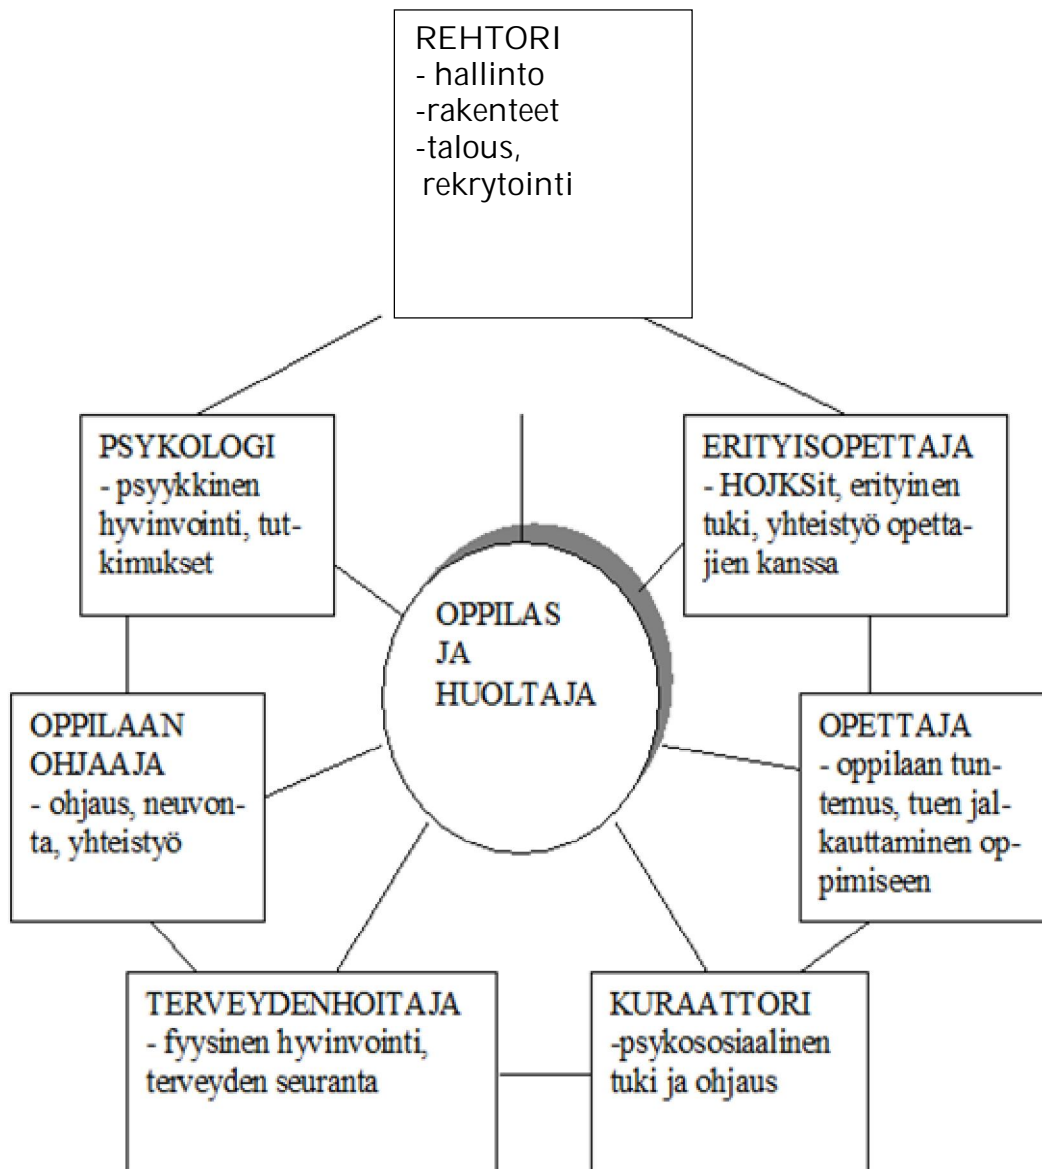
REHTORI
- hallinto
-rakenteet
-talous, rekrytointi

PSYKOLOGI
- psyykkinen hyvinvointi, tutkimukset

ERITYISOPETTAJA
- HOJKSit, erityinen tuki, yhteistyö opettajien kanssa

OPPILAS JA HUOLTAJA

OPPILAAN OHJAAJA
- ohjaus, neuvonta, yhteistyö

OPETTAJA
- oppilaan tuntemus, tuen jalkauttaminen oppimiseen

TERVEYDENHOITAJA
- fyysinen hyvinvointi, terveyden seuranta

KURAATTORI
-psykososiaalinen tuki ja ohjaus